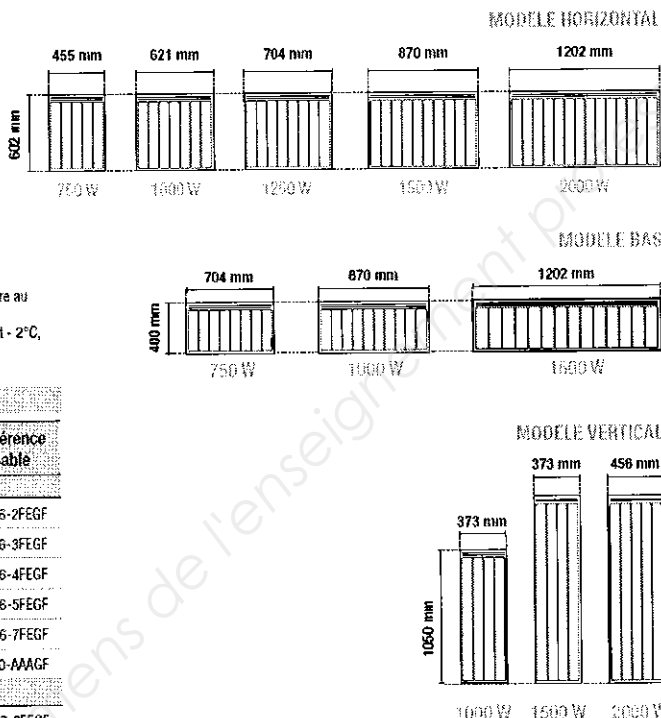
MODELE HORIZONTAL

455 mm 621 mm 704 mm 870 mm 1202 mm

602 mm

750 W 1000 W 1250 W 1500 W 2000 W

MODELE BAS

re au

t - 2°C,

704 mm 870 mm 1202 mm

400 mm

750 W 1000 W 1500 W

érence
able

6-2FEGF
6-3FEGF
6-4FEGF
6-5FEGF
6-7FEGF
0-AAAGF

MODELE VERTICAL

373 mm 456 mm

373 mm

1050 mm

1000 W 1500 W 2000 W

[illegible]ens de l'enseignement pr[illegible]